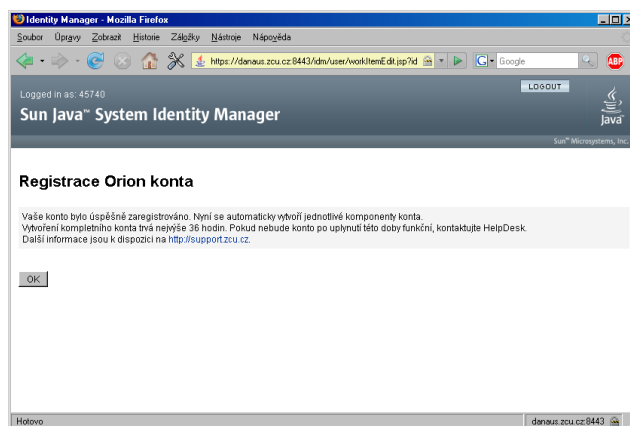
Identity Manager - Mozilla Firefox

Soubor Úpravy Zobrazit Historie Záložky Nástroje Nápověda

https://danaus.zcu.cz:8443/idm/user/workItemEdit.jsp?id

Google

ABP

LOGOUT

Logged in as: 45740

Sun Java™ System Identity Manager

Java

Sun™ Microsystems, Inc.

Registrace Orion konta

Vaše konto bylo úspěšně zaregistrováno. Nyní se automaticky vytvoří jednotlivé komponenty konta.
Vytvoření kompletního konta trvá nejvýše 36 hodin. Pokud nebude konto po uplynutí této doby funkční, kontaktujte HelpDesk.
Další informace jsou k dispozici na http://support.zcu.cz.

OK

Hotovo

danaus.zcu.cz:8443